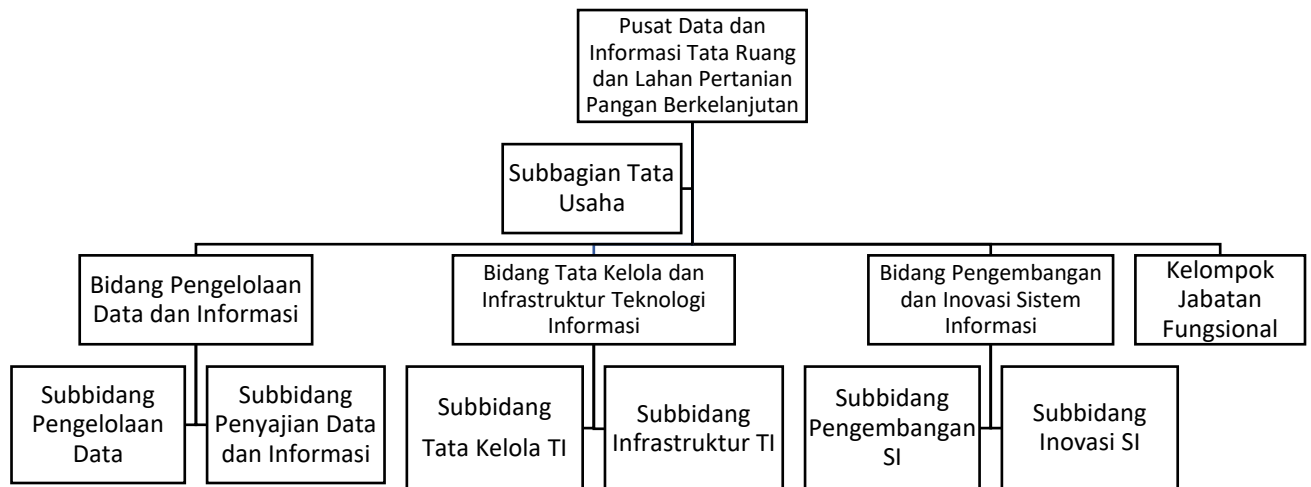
Pusat Data dan Informasi Tata Ruang dan Lahan Pertanian Pangan Berkelanjutan

Subbagian Tata Usaha

Bidang Pengelolaan Data dan Informasi

Bidang Tata Kelola dan Infrastruktur Teknologi Informasi

Bidang Pengembangan dan Inovasi Sistem Informasi

Kelompok Jabatan Fungsional

Subbidang Pengelolaan Data

Subbidang Penyajian Data dan Informasi

Subbidang Tata Kelola TI

Subbidang Infrastruktur TI

Subbidang Pengembangan SI

Subbidang Inovasi SI